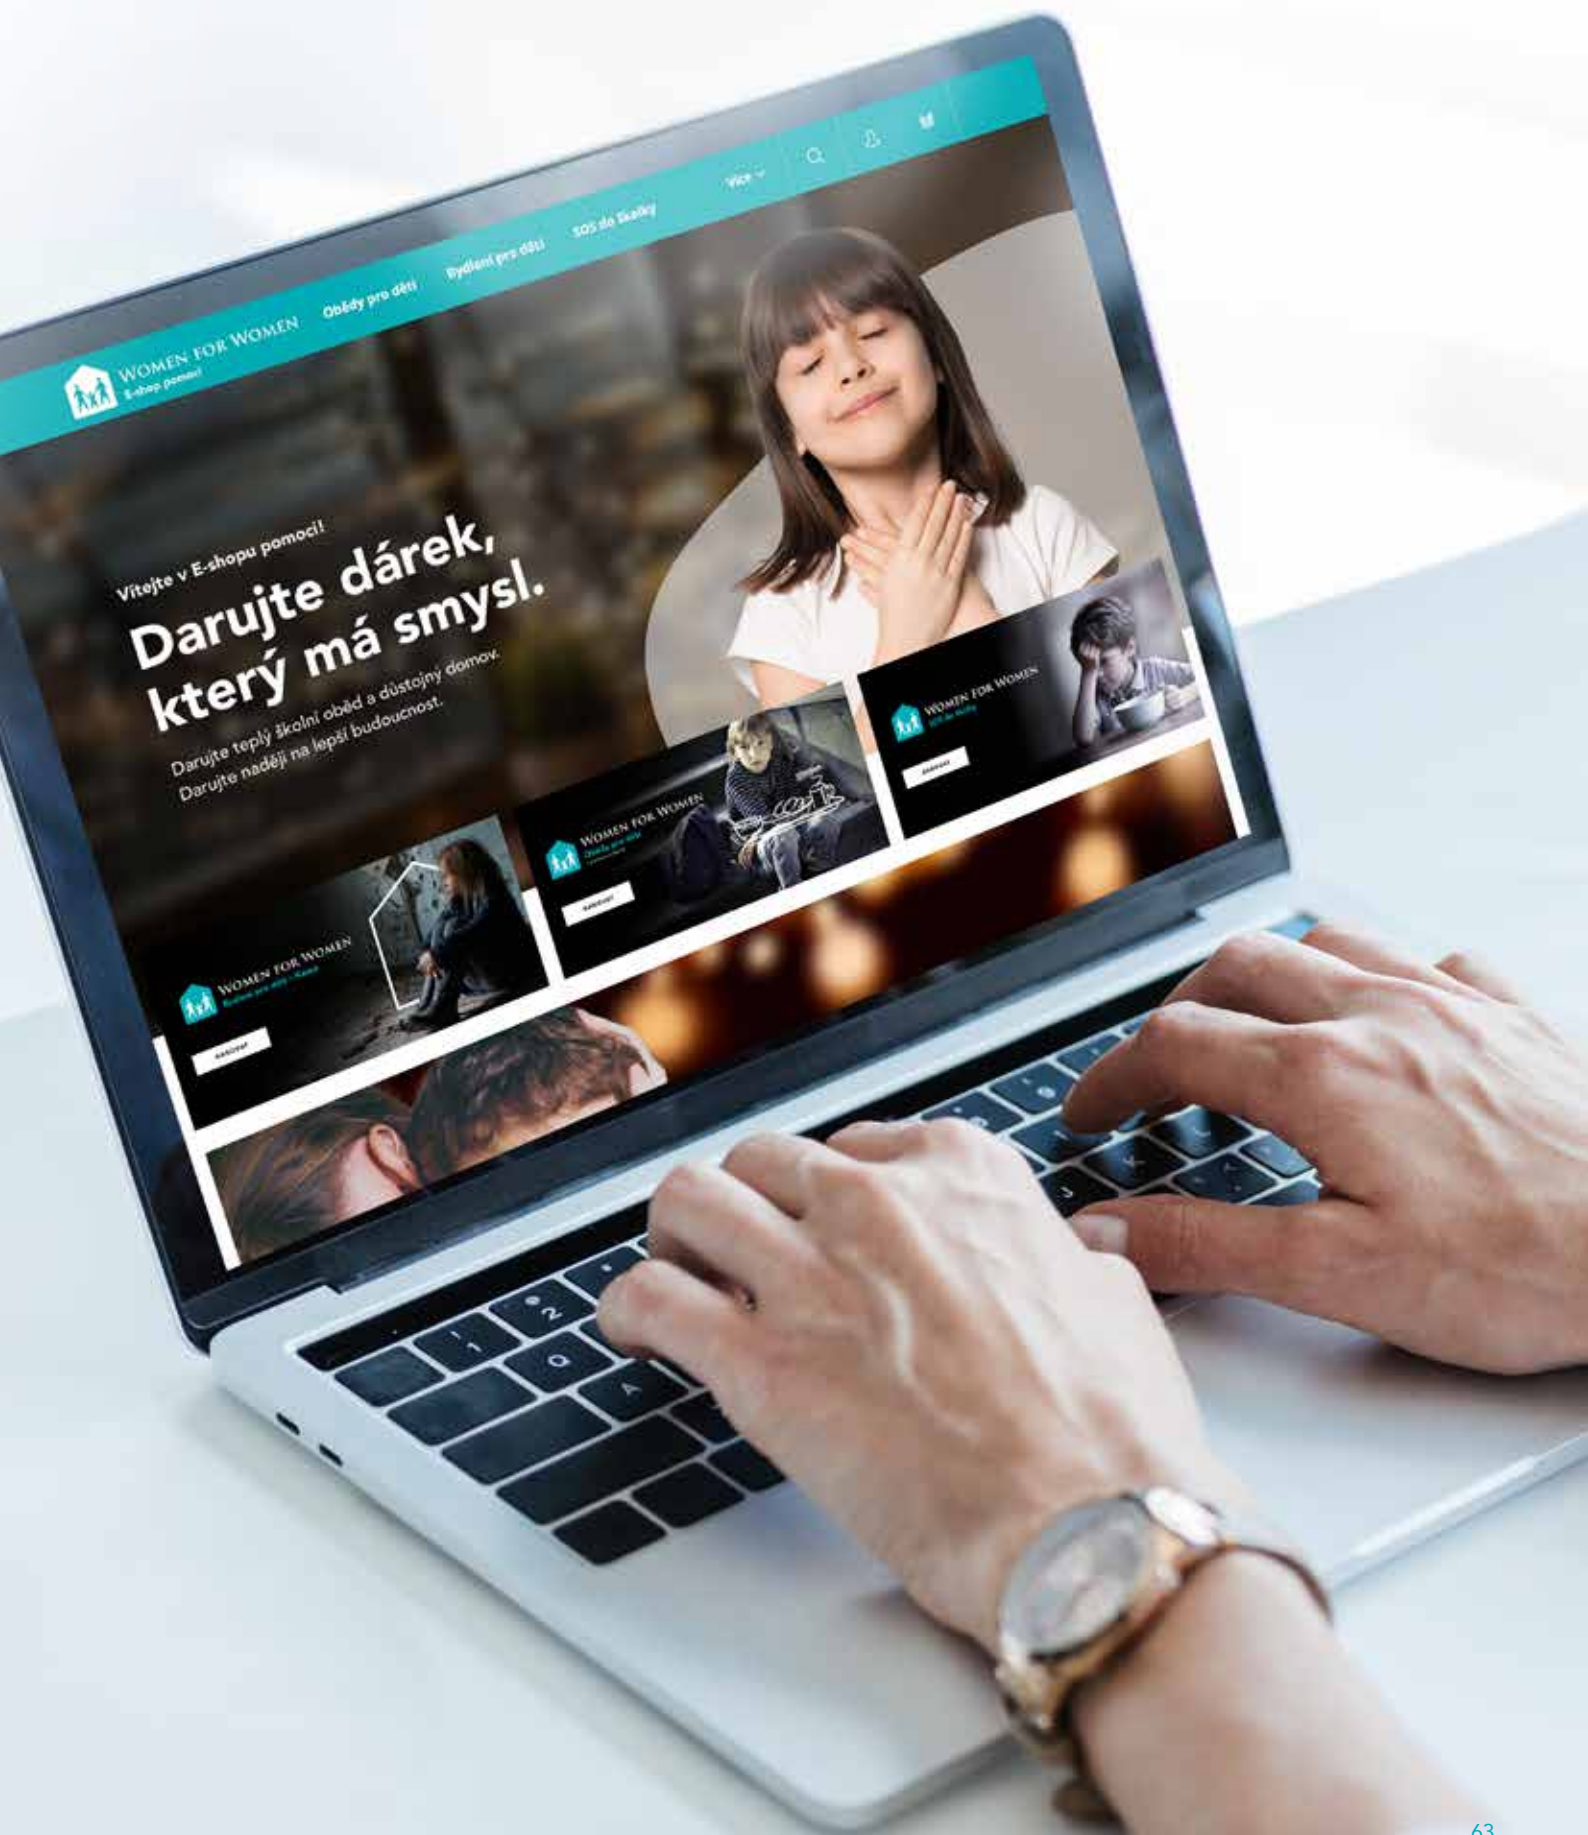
WOMEN FOR WOMEN
E-shop pomoci

Obědy pro děti
Bydlení pro děti
SOS do školky
Více

Vítejte v E-shopu pomoci!

Darujte dárek, který má smysl.

Darujte teplý školní oběd a důstojný domov.
Darujte naději na lepší budoucnost.

WOMEN FOR WOMEN
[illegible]
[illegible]

WOMEN FOR WOMEN
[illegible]
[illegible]

WOMEN FOR WOMEN
SOS do školky
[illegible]

63